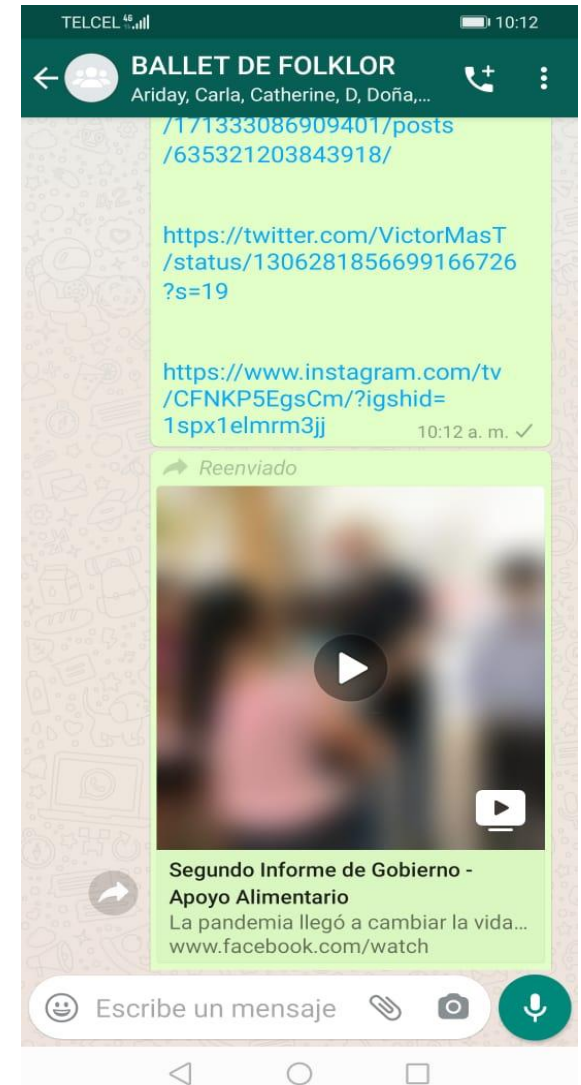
TELCEL 4G

10:12

BALLET DE FOLKLOR
Ariday, Carla, Catherine, D, Doña,...

/171333086909401/posts/635321203843918/

https://twitter.com/VictorMasT/status/1306281856699166726?s=19

https://www.instagram.com/tv/CFNKP5EgsCm/?igshid=1spx1elmrm3jj

10:12 a. m.

Reenviado

Segundo Informe de Gobierno - Apoyo Alimentario
La pandemia llegó a cambiar la vida...
www.facebook.com/watch

Escribe un mensaje